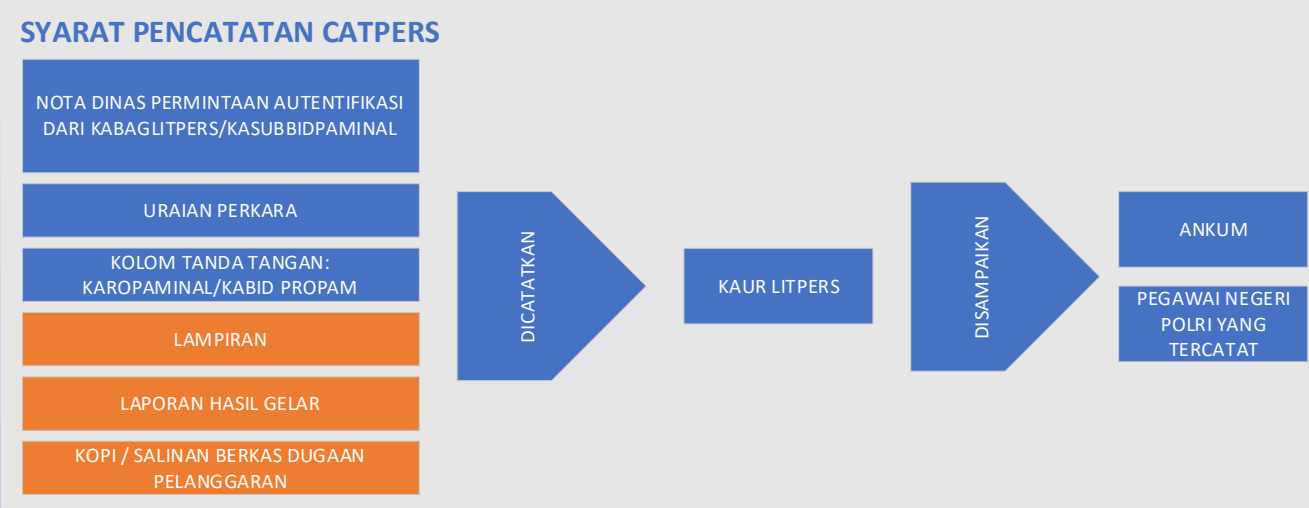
SYARAT PENCATATAN CATPERS

NOTA DINAS PERMINTAAN AUTENTIFIKASI DARI KABAGLITPERS/KASUBBIDPAMINAL

URAIAN PERKARA

KOLOM TANDA TANGAN: KAROPAMINAL/KABID PROPAM

LAMPIRAN

LAPORAN HASIL GELAR

KOPI / SALINAN BERKAS DUGAAN PELANGGARAN

DICATATKAN

KAUR LITPERS

DISAMPAIKAN

ANKUM

PEGAWAI NEGERI POLRI YANG TERCATAT